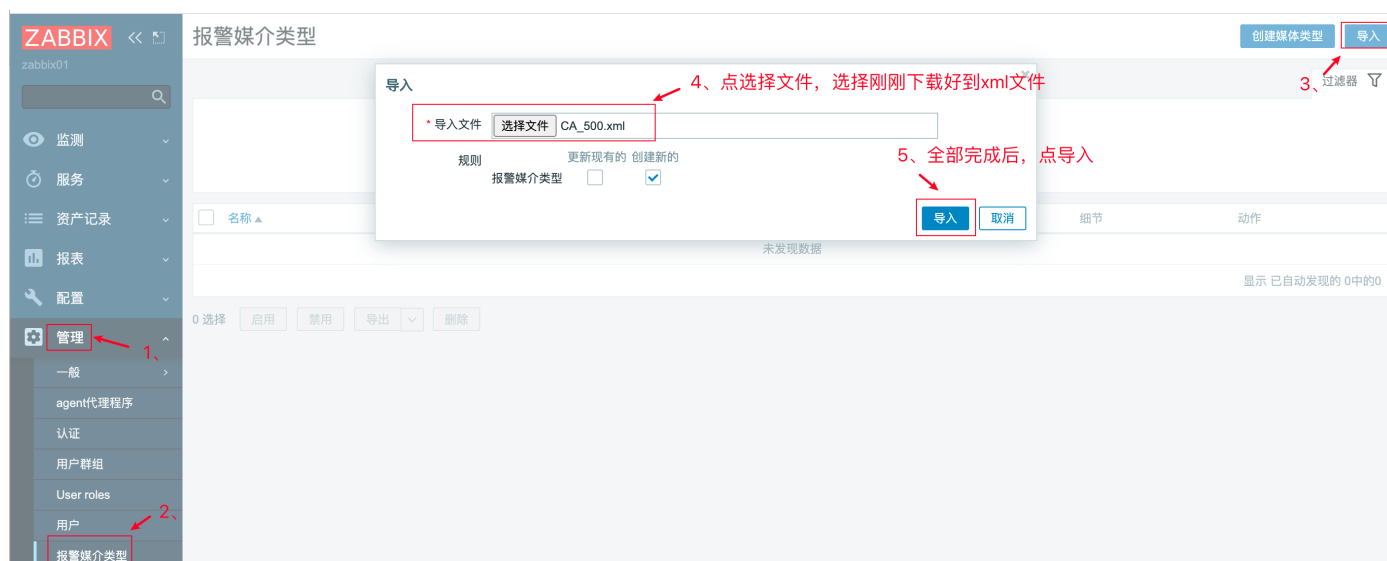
ZABBIX
zabbix01
监测
服务
资产记录
报表
配置
管理
1、
一般
agent代理程序
认证
用户群组
User roles
用户
2、
报警媒介类型

报警媒介类型
创建媒体类型
导入
3、
过滤器

导入
4、点选择文件，选择刚刚下载好到xml文件
* 导入文件 选择文件 CA_500.xml
规则
更新现有的 创建新的
报警媒介类型
5、全部完成后，点导入
导入 取消

名称 ▲
细节
动作
未发现数据
显示 已自动发现的 0中的0
0 选择 启用 禁用 导出 删除